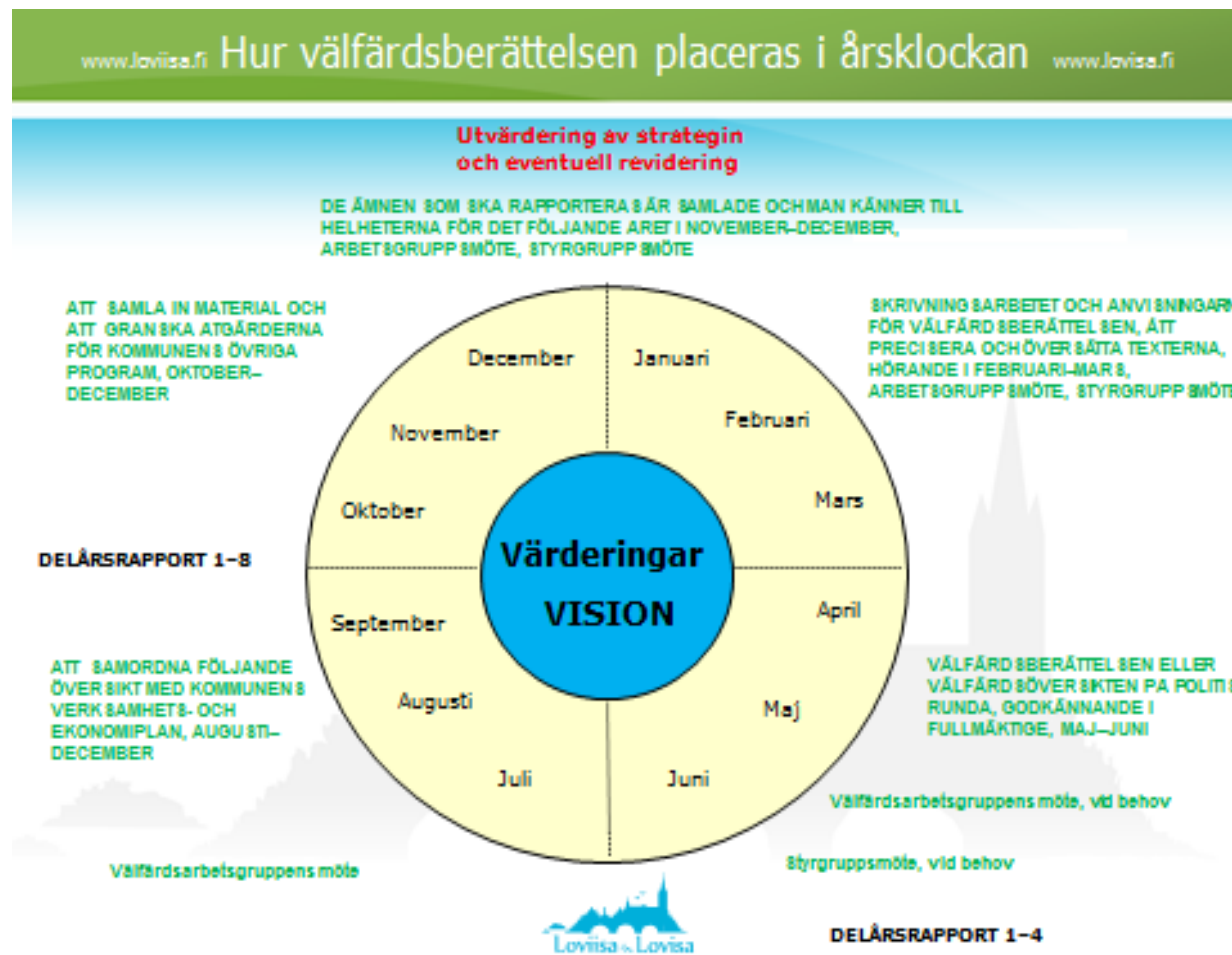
www.loviisa.fi Hur välfärdsberättelsen placeras i årsklockan www.lovisa.fi

Utvärdering av strategin och eventuell revidering

DE ÄMNEN SOM SKA RAPPORTERAS ÄR SAMLADE OCH MAN KÄNNER TILL HELHETERNA FÖR DET FÖLJANDE ÅRET I NOVEMBER–DECEMBER, ARBETSGRUPPSMÖTE, STYRGRUPPSMÖTE

ATT SAMLA IN MATERIAL OCH ATT GRANSKA ÅTGÄRDERNA FÖR KOMMUNENS ÖVRIGA PROGRAM, OKTOBER–DECEMBER

SKRIVNINGSARBETET OCH ANVISNINGARN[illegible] FÖR VÄLFÄRDSBERÄTTELSEN, ATT PRECISERA OCH ÖVERSÄTTA TEXTERNA, HÖRANDE I FEBRUARI–MARS, ARBETSGRUPPSMÖTE, STYRGRUPPSMÖT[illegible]

December
Januari
November
Februari
Oktober
Mars

Värderingar
VISION

DELÅRSRAPPORT 1–8

September
April
Augusti
Maj
Juli
Juni

ATT SAMORDNA FÖLJANDE ÖVERSIKT MED KOMMUNENS VERKSAMHETS- OCH EKONOMIPLAN, AUGUSTI–DECEMBER

VÄLFÄRDSBERÄTTELSEN ELLER VÄLFÄRDSÖVERSIKTEN PÅ POLITIS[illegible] RUNDA, GODKÄNNANDE I FULLMÄKTIGE, MAJ–JUNI

Välfärdsarbetsgruppens möte, vid behov

Styrgruppsmöte, vid behov

Välfärdsarbetsgruppens möte

Loviisa Lovisa

DELÅRSRAPPORT 1–4